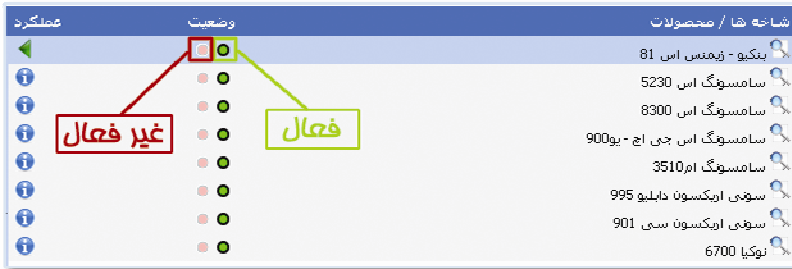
| شاخه ها / محصولات | وضعیت | عملکرد |
|---|---|---|
| بنکیو - زیمنس اس 81 | | |
| سامسونگ اس 5230 | | |
| سامسونگ اس 8300 | | |
| سامسونگ اس جی اچ - یو900 | | |
| سامسونگ ام3510 | | |
| سونی اریکسون دابلیو 995 | | |
| سونی اریکسون سی 901 | | |
| نوکیا 6700 | | |

فعال

غیر فعال